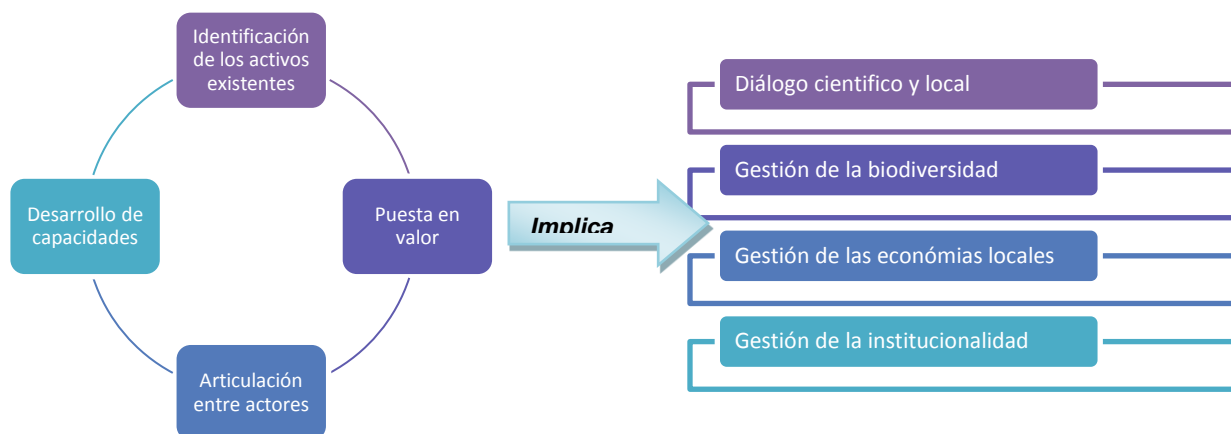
Identificación de los activos existentes

Puesta en valor

Articulación entre actores

Desarrollo de capacidades

Implica

Diálogo cientifico y local

Gestión de la biodiversidad

Gestión de las económias locales

Gestión de la institucionalidad